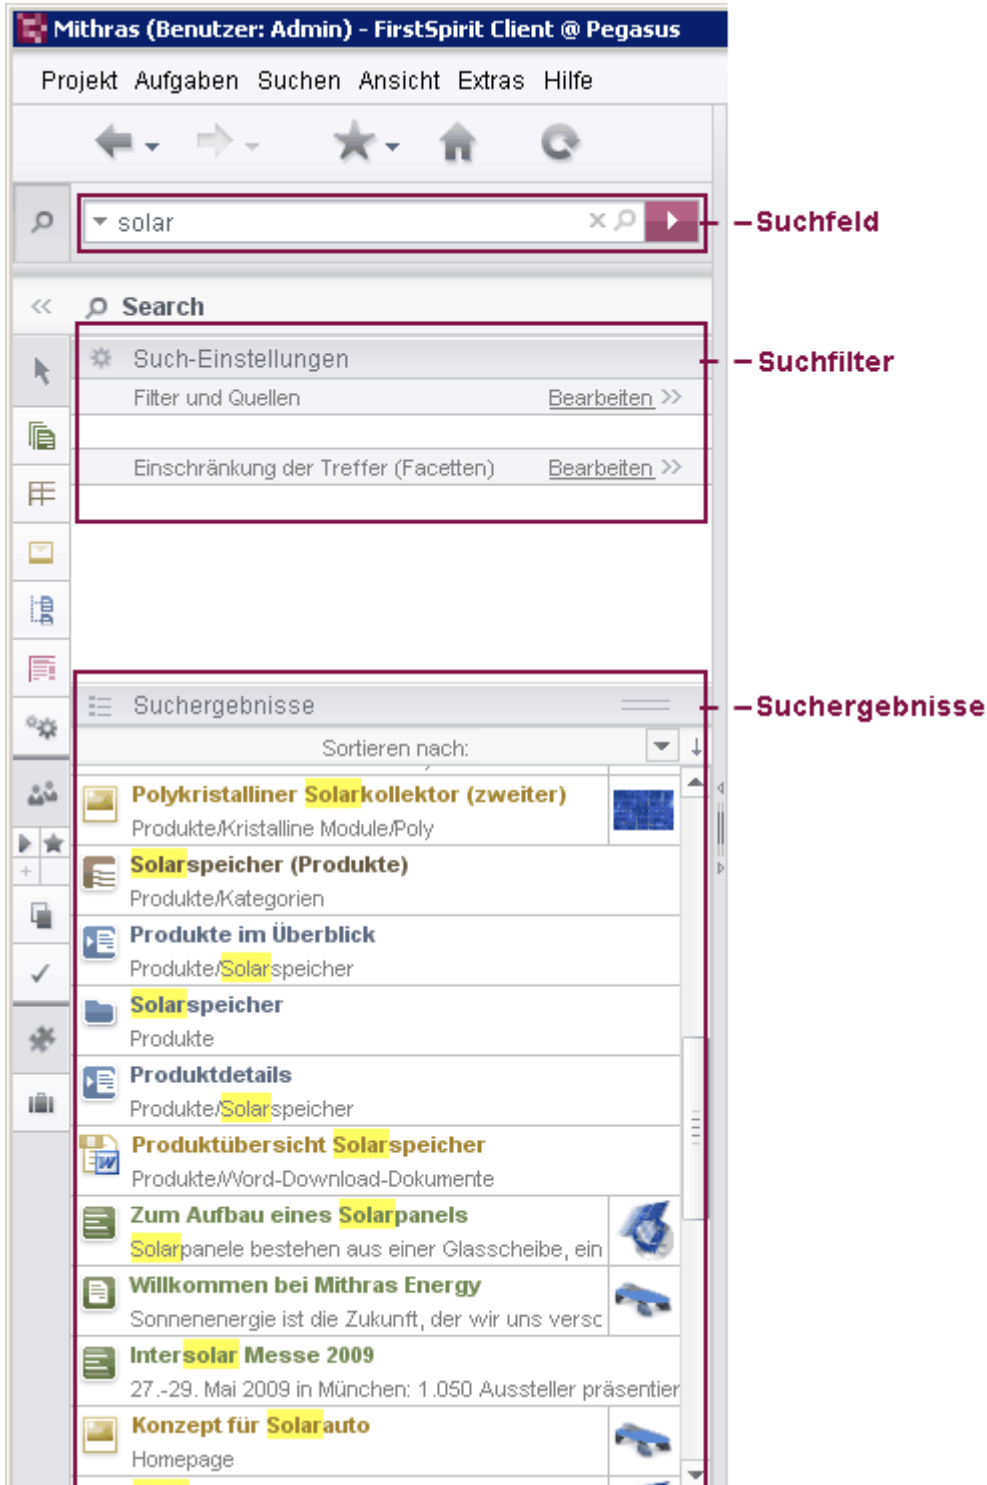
Mithras (Benutzer: Admin) - FirstSpirit Client @ Pegasus

Projekt Aufgaben Suchen Ansicht Extras Hilfe

solar

Suchfeld

Search

Such-Einstellungen

Suchfilter

Filter und Quellen Bearbeiten

Einschränkung der Treffer (Facetten) Bearbeiten

Suchergebnisse

Suchergebnisse

Sortieren nach:

Polykristalliner Solarkollektor (zweiter)
Produkte/Kristalline Module/Poly

Solarspeicher (Produkte)
Produkte/Kategorien

Produkte im Überblick
Produkte/Solarspeicher

Solarspeicher
Produkte

Produktdetails
Produkte/Solarspeicher

Produktübersicht Solarspeicher
Produkte/Word-Download-Dokumente

Zum Aufbau eines Solarpanels
Solarpanele bestehen aus einer Glasscheibe, ein

Willkommen bei Mithras Energy
Sonnenenergie ist die Zukunft, der wir uns versc

Intersolar Messe 2009
27.-29. Mai 2009 in München: 1.050 Aussteller präsentier

Konzept für Solarauto
Homepage